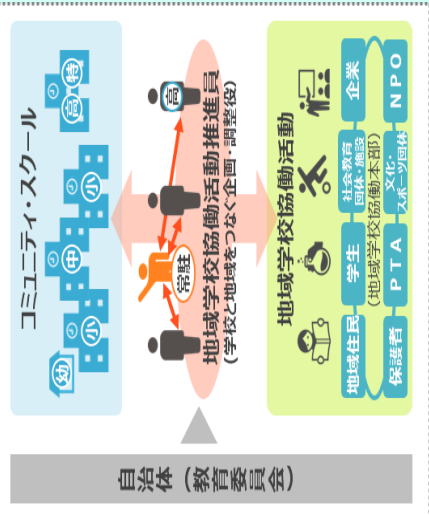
コミュニティ・スクール

幼 小 中 小 高 特

地域学校協働活動推進員
（学校と地域をつなぐ企画・調整役）

高 常駐

地域学校協働活動

地域住民 学生 社会教育団体・施設 企業
（地域学校協働本部）
保護者 PTA 文化・スポーツ団体 NPO

自治体（教育委員会）